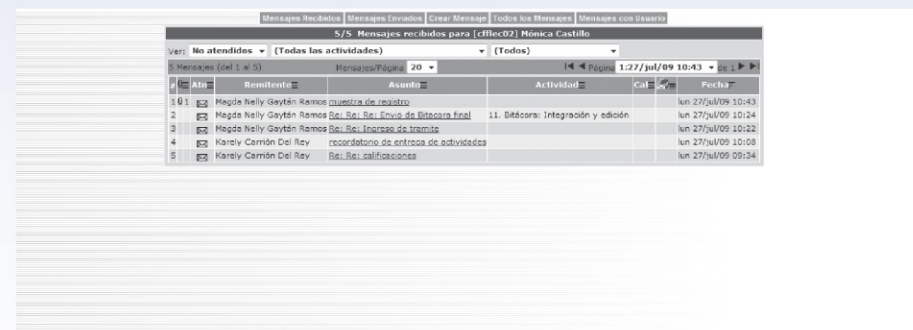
Mensajes Recibidos | Mensajes Enviados | Crear Mensaje | Todos los Mensajes | Mensajes con Usuario

5/5 Mensajes recibidos para [cfflec02] Mónica Castillo

Ver: No atendidos (Todas las actividades) (Todos)

5 Mensajes (del 1 al 5) Mensajes/Página 20 Página 1:27/jul/09 10:43 de 1

| # | | Atn | Remitente | Asunto | Actividad | Cal | | Fecha |
|---|---|---|---|---|---|---|---|---|
| 1 | | 1 | Magda Nelly Gaytán Ramos | muestra de registro | | | | lun 27/jul/09 10:43 |
| 2 | | | Magda Nelly Gaytán Ramos | Re: Re: Envio de Bitacora final | 11. Bitácora: Integración y edición | | | lun 27/jul/09 10:24 |
| 3 | | | Magda Nelly Gaytán Ramos | Re: Re: Ingreso de tramite | | | | lun 27/jul/09 10:22 |
| 4 | | | Karely Carrión Del Rey | recordatorio de entrega de actividades | | | | lun 27/jul/09 10:08 |
| 5 | | | Karely Carrión Del Rey | Re: Re: calificaciones | | | | lun 27/jul/09 09:34 |